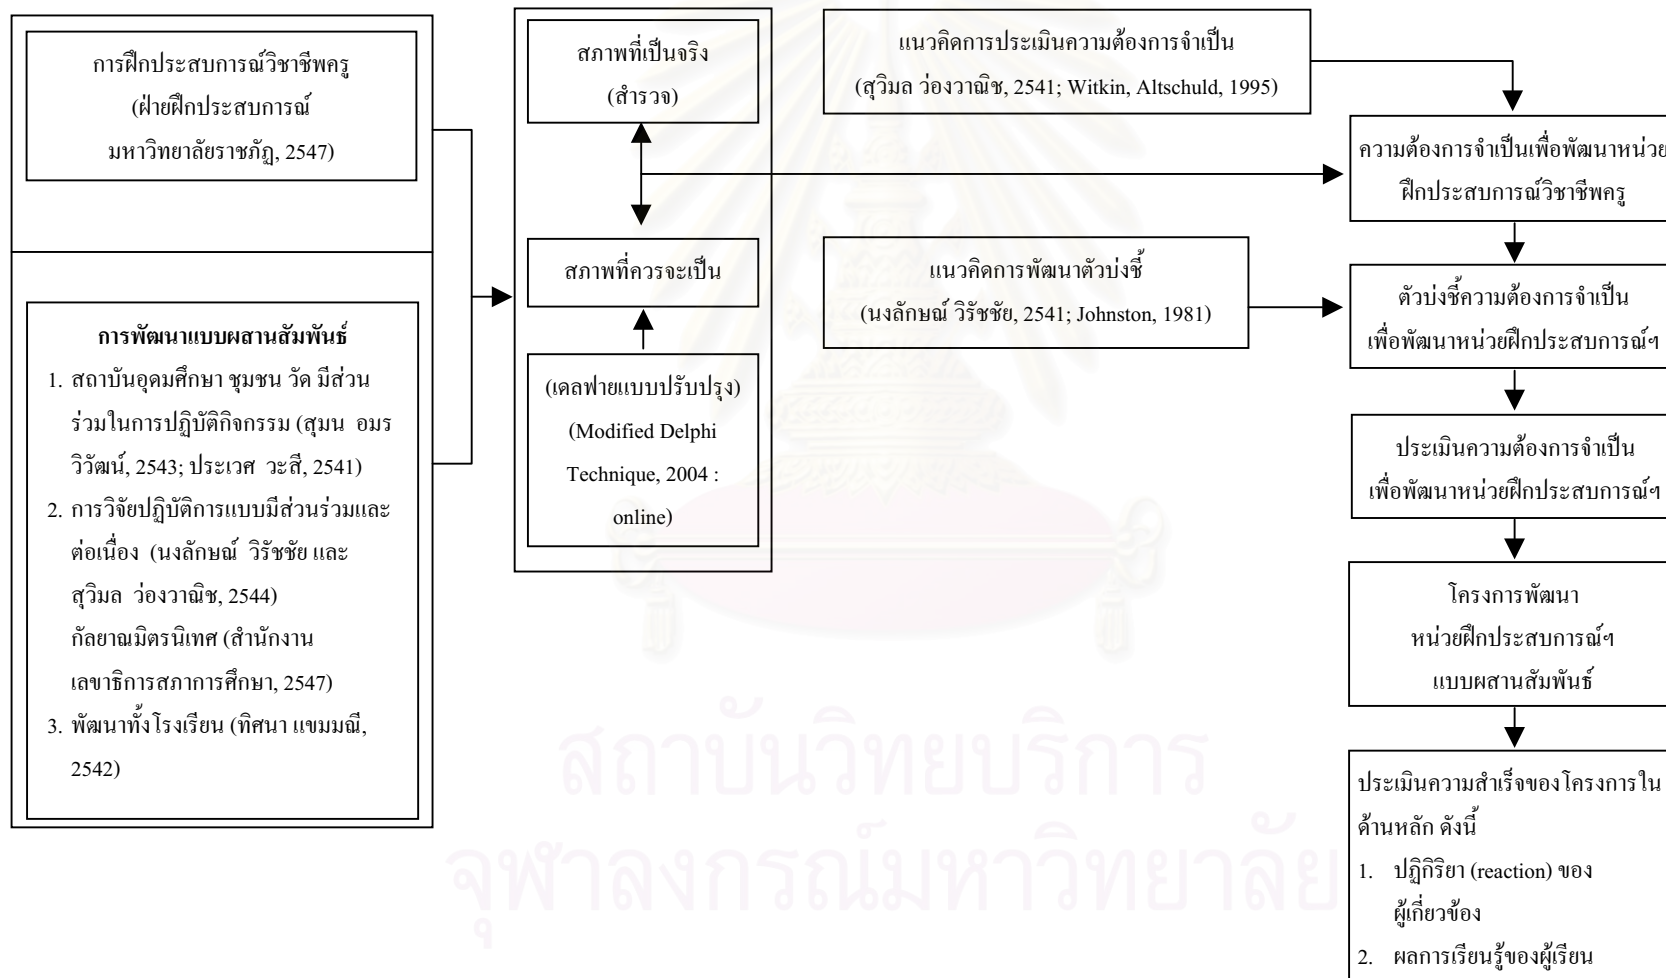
การฝึกประสบการณ์วิชาชีพครู (ฝ่ายฝึกประสบการณ์ มหาวิทยาลัยราชภัฏ, 2547)

การพัฒนาแบบผสานสัมพันธ์
1. สถาบันอุดมศึกษา ชุมชน วัด มีส่วนร่วมในการปฏิบัติกิจกรรม (สุมน อมรวิวัฒน์, 2543; ประเวศ วะสี, 2541)
2. การวิจัยปฏิบัติการแบบมีส่วนร่วมและต่อเนื่อง (นงลักษณ์ วิรัชชัย และ สุวิมล ว่องวาณิช, 2544) กัลยาณมิตรนิเทศ (สำนักงานเลขาธิการสภาการศึกษา, 2547)
3. พัฒนาทั้งโรงเรียน (ทิศนา แขมมณี, 2542)

สภาพที่เป็นจริง (สำรวจ)

สภาพที่ควรจะเป็น

(เดลฟายแบบปรับปรุง) (Modified Delphi Technique, 2004 : online)

แนวคิดการประเมินความต้องการจำเป็น (สุวิมล ว่องวาณิช, 2541; Witkin, Altschuld, 1995)

แนวคิดการพัฒนาตัวบ่งชี้ (นงลักษณ์ วิรัชชัย, 2541; Johnston, 1981)

ความต้องการจำเป็นเพื่อพัฒนาหน่วย ฝึกประสบการณ์วิชาชีพครู

ตัวบ่งชี้ความต้องการจำเป็น เพื่อพัฒนาหน่วยฝึกประสบการณ์ฯ

ประเมินความต้องการจำเป็น เพื่อพัฒนาหน่วยฝึกประสบการณ์ฯ

โครงการพัฒนา หน่วยฝึกประสบการณ์ฯ แบบผสานสัมพันธ์

ประเมินความสำเร็จของโครงการในด้านหลัก ดังนี้
1. ปฏิกิริยา (reaction) ของผู้เกี่ยวข้อง
2. ผลการเรียนรู้ของผู้เรียน

สถาบันวิทยบริการ
จุฬาลงกรณ์มหาวิทยาลัย